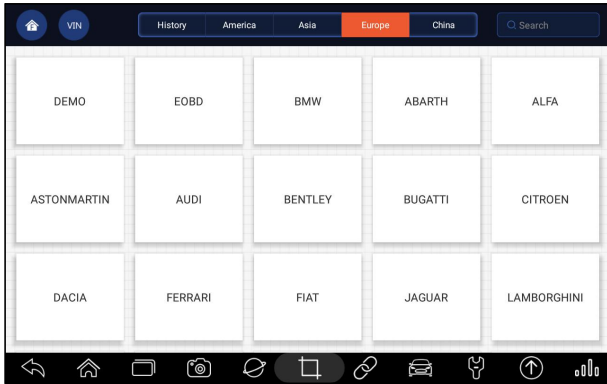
VIN

History America Asia Europe China

Search

| DEMO | EOBD | BMW | ABARTH | ALFA |
|---|---|---|---|---|
| ASTONMARTIN | AUDI | BENTLEY | BUGATTI | CITROEN |
| DACIA | FERRARI | FIAT | JAGUAR | LAMBORGHINI |